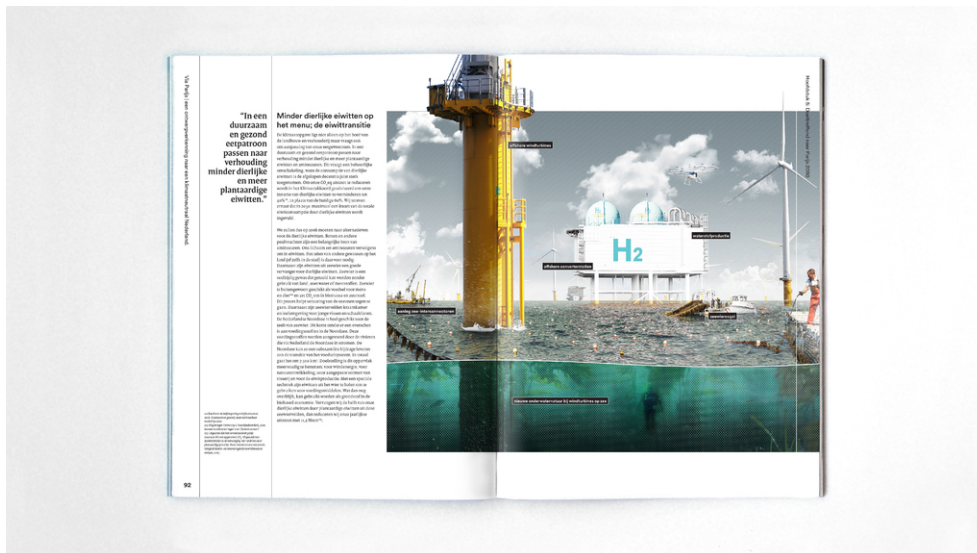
Via Parijs: een ontwerpverkenning naar een klimaatneutraal Nederland

"In een duurzaam en gezond eetpatroon passen naar verhouding minder dierlijke en meer plantaardige eiwitten."

Minder dierlijke eiwitten op het menu; de eiwittransitie

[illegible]

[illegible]

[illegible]

92

Hoofdstuk 5: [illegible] naar Parijs 2050

offshore windturbines

H₂

waterstofproductie

offshore zeeboerderijen

aanleg van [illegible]

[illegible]

nieuwe onderwaternatuur bij windturbines op zee